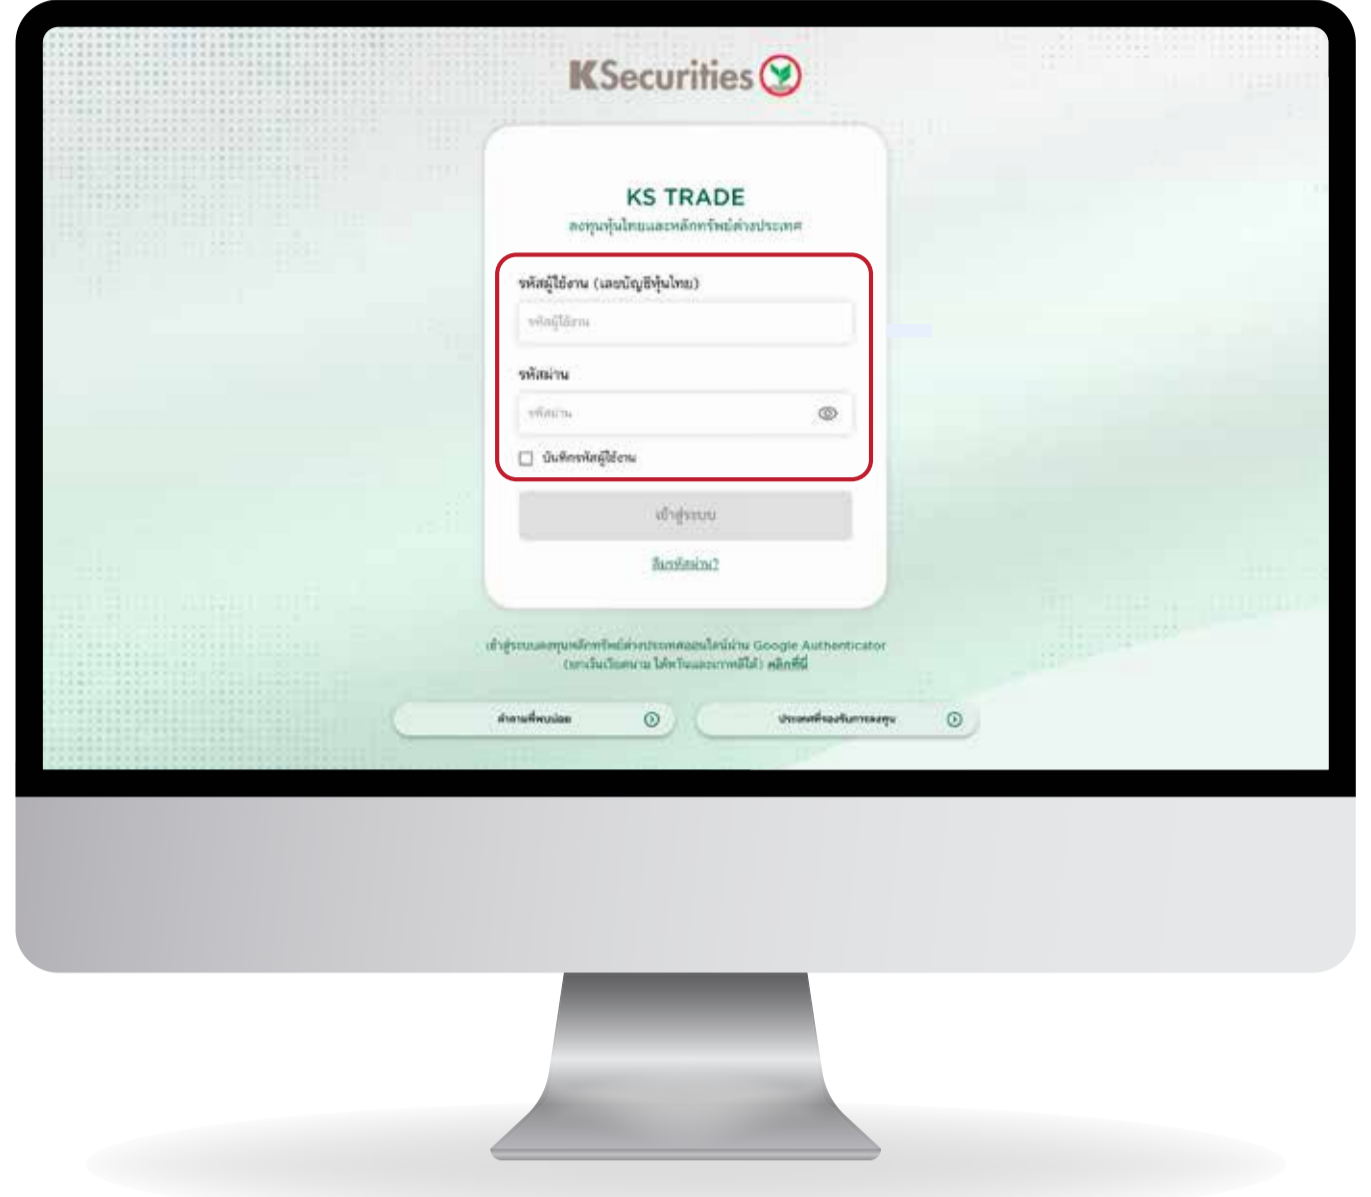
KSecurities

KS TRADE

ลงทุนหุ้นไทยและหลักทรัพย์ต่างประเทศ

รหัสผู้ใช้งาน (เลขบัญชีหุ้นไทย)

รหัสผู้ใช้งาน

รหัสผ่าน

รหัสผ่าน

บันทึกรหัสผู้ใช้งาน

เข้าสู่ระบบ

ลืมรหัสผ่าน?

เข้าสู่ระบบลงทุนหลักทรัพย์ต่างประเทศออนไลน์ผ่าน Google Authenticator (ยกเว้นเวียดนาม ได้หวันและเกาหลีใต้) คลิกที่นี่

คำถามที่พบบ่อย

ประเทศที่รองรับการลงทุน